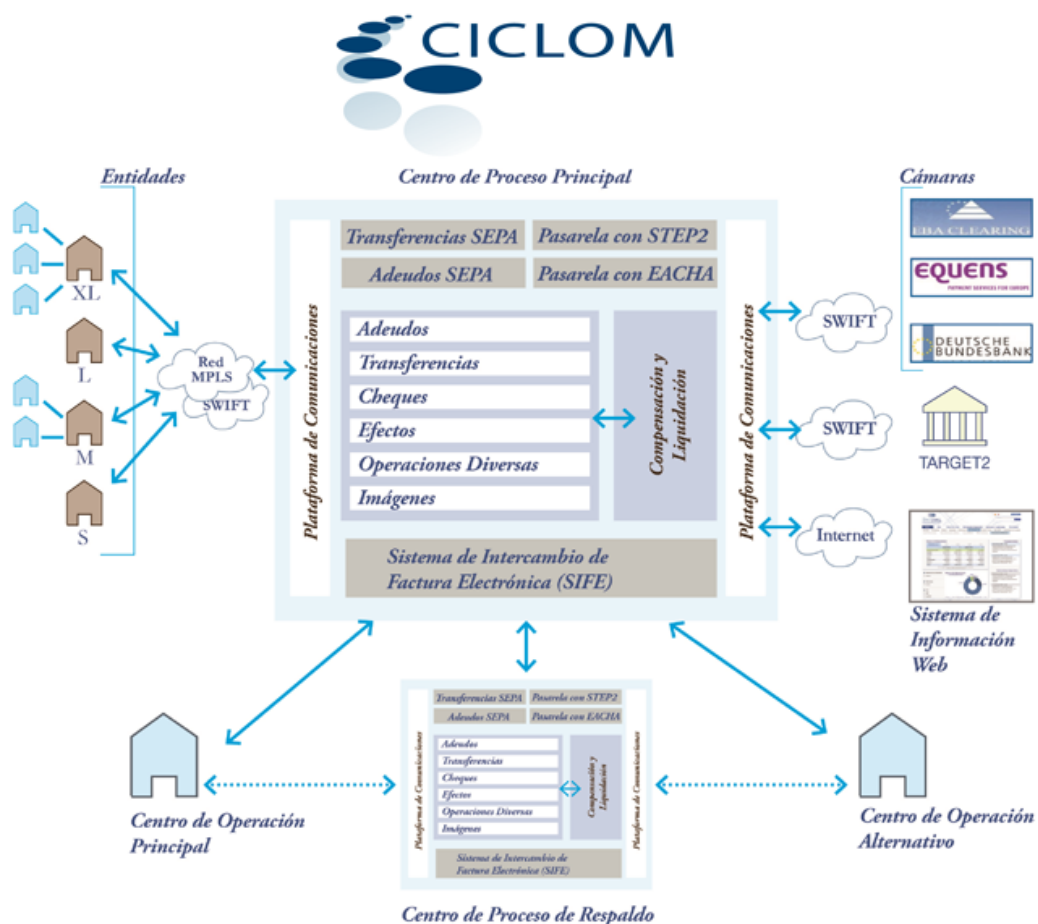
CICLOM

Entidades

XL

L

M

S

Red MPLS

SWIFT

Centro de Proceso Principal

Plataforma de Comunicaciones

Transferencias SEPA

Pasarela con STEP2

Adeudos SEPA

Pasarela con EACHA

Adeudos

Transferencias

Cheques

Efectos

Operaciones Diversas

Imágenes

Compensación y Liquidación

Sistema de Intercambio de Factura Electrónica (SIFE)

Plataforma de Comunicaciones

SWIFT

SWIFT

Internet

Cámaras

EBA CLEARING

EQUENS

PAYMENT SERVICES FOR EUROPE

DEUTSCHE BUNDESBANK

TARGET2

Sistema de Información Web

Centro de Operación Principal

Plataforma de Comunicaciones

Transferencias SEPA

Pasarela con STEP2

Adeudos SEPA

Pasarela con EACHA

Adeudos

Transferencias

Cheques

Efectos

Operaciones Diversas

Imágenes

Compensación y Liquidación

Plataforma de Comunicaciones

Sistema de Intercambio de Factura Electrónica (SIFE)

Centro de Operación Alternativo

Centro de Proceso de Respaldo